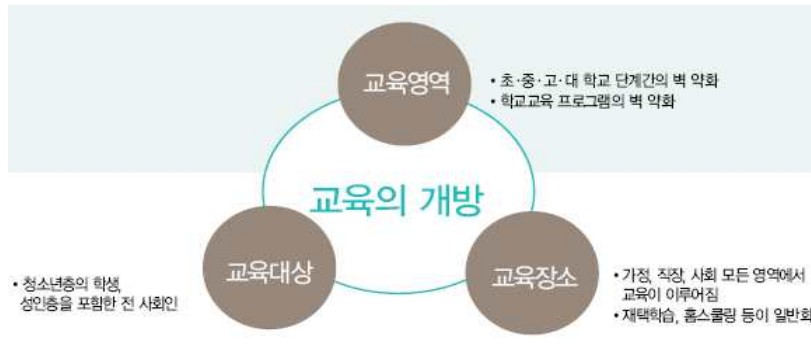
교육영역

• 초·중·고·대 학교 단계간의 벽 약화
• 학교교육 프로그램의 벽 약화

교육의 개방

교육대상

• 청소년층의 학생, 성인층을 포함한 전 사회인

교육장소

• 가정, 직장, 사회 모든 영역에서 교육이 이루어짐
• 재택학습, 홈스쿨링 등이 일반화